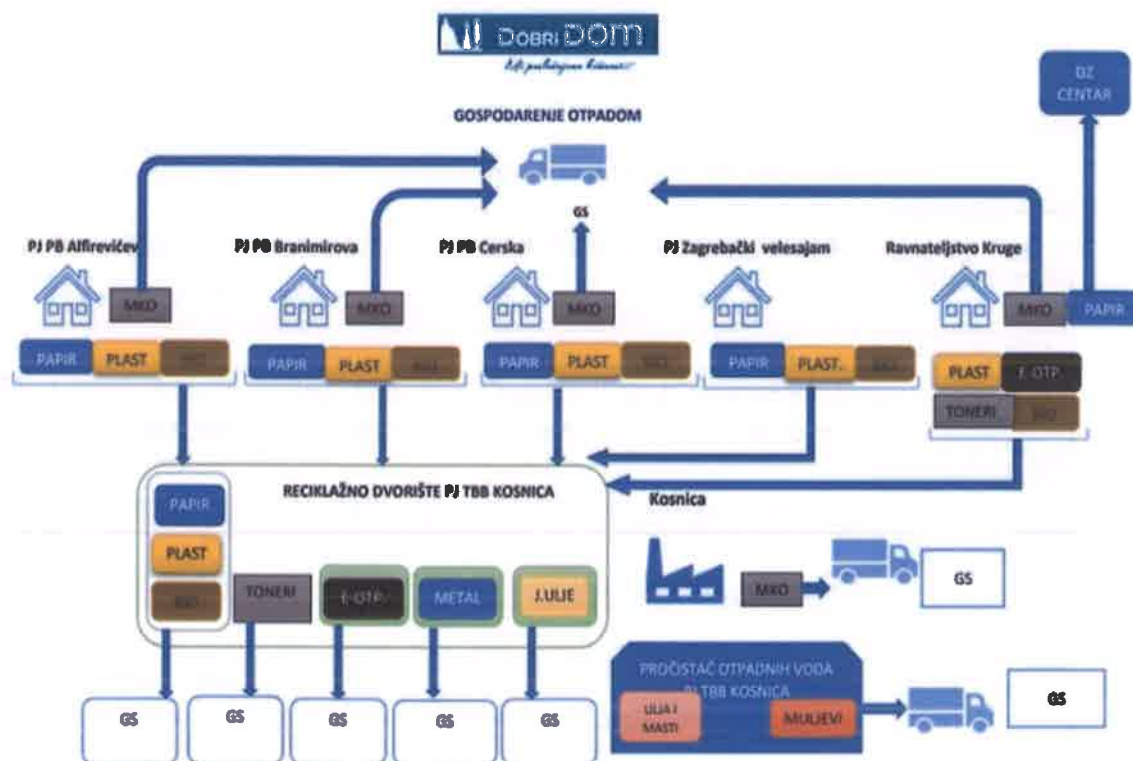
DOBRI DOM

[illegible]

GOSPODARENJE OTPADOM

DZ CENTAR

GS

PJ PB Alfirevićev

PJ PB Branimirova

PJ PB Cerska

PJ Zagrebački velesajam

Ravnateljstvo Kruge

MKO

MKO

MKO

MKO

PAPIR

PAPIR

PLAST

BIO

PAPIR

PLAST

BIO

PAPIR

PLAST

BIO

PAPIR

PLAST.

BIO

PLAST

E-OTP.

TONERI

BIO

RECIKLAŽNO DVORIŠTE PJ TBB KOSNICA

PAPIR

PLAST

BIO

TONERI

E-OTP.

METAL

J.ULJE

Kosnica

MKO

GS

PROČISTAČ OTPADNIH VODA PJ TBB KOSNICA

ULJA I MASTI

MULJEVI

GS

GS

GS

GS

GS

GS